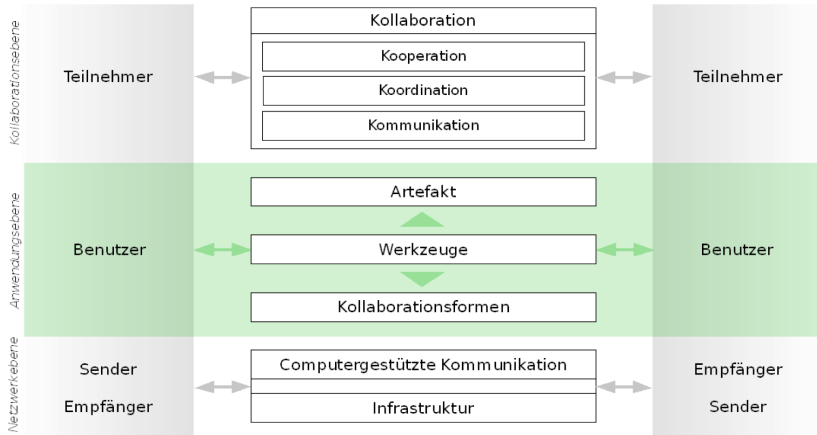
Kollaborationsebene

Teilnehmer

Kollaboration

Kooperation

Koordination

Kommunikation

Teilnehmer

Anwendungsebene

Benutzer

Artefakt

Werkzeuge

Kollaborationsformen

Benutzer

Netzwerkebene

Sender

Empfänger

Computergestützte Kommunikation

Infrastruktur

Empfänger

Sender